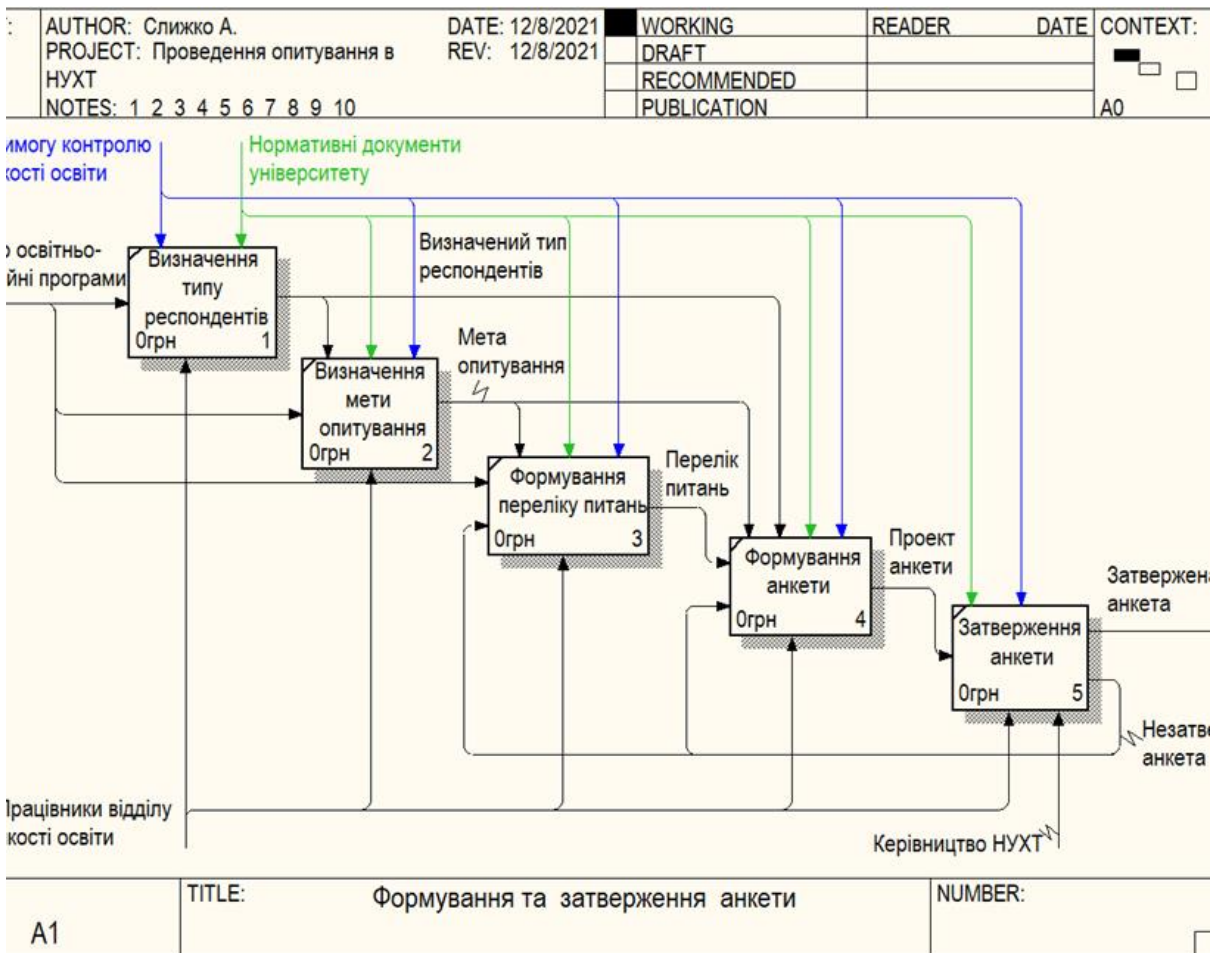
AUTHOR: Слижко А.
PROJECT: Проведення опитування в НУХТ
NOTES: 1 2 3 4 5 6 7 8 9 10

DATE: 12/8/2021
REV: 12/8/2021

WORKING
DRAFT
RECOMMENDED
PUBLICATION

READER
DATE
CONTEXT:
A0

имогу контролю кості освіти

Нормативні документи університету

о освітньо- йні програми

Визначення типу респондентів
0грн 1

Визначений тип респондентів

Визначення мети опитування
0грн 2

Мета опитування

Формування переліку питань
0грн 3

Перелік питань

Формування анкети
0грн 4

Проект анкети

Затвердження анкети
0грн 5

Затверджена анкета

Незатве анкета

Працівники відділу кості освіти

Керівництво НУХТ

A1

TITLE: Формування та затвердження анкети

NUMBER: